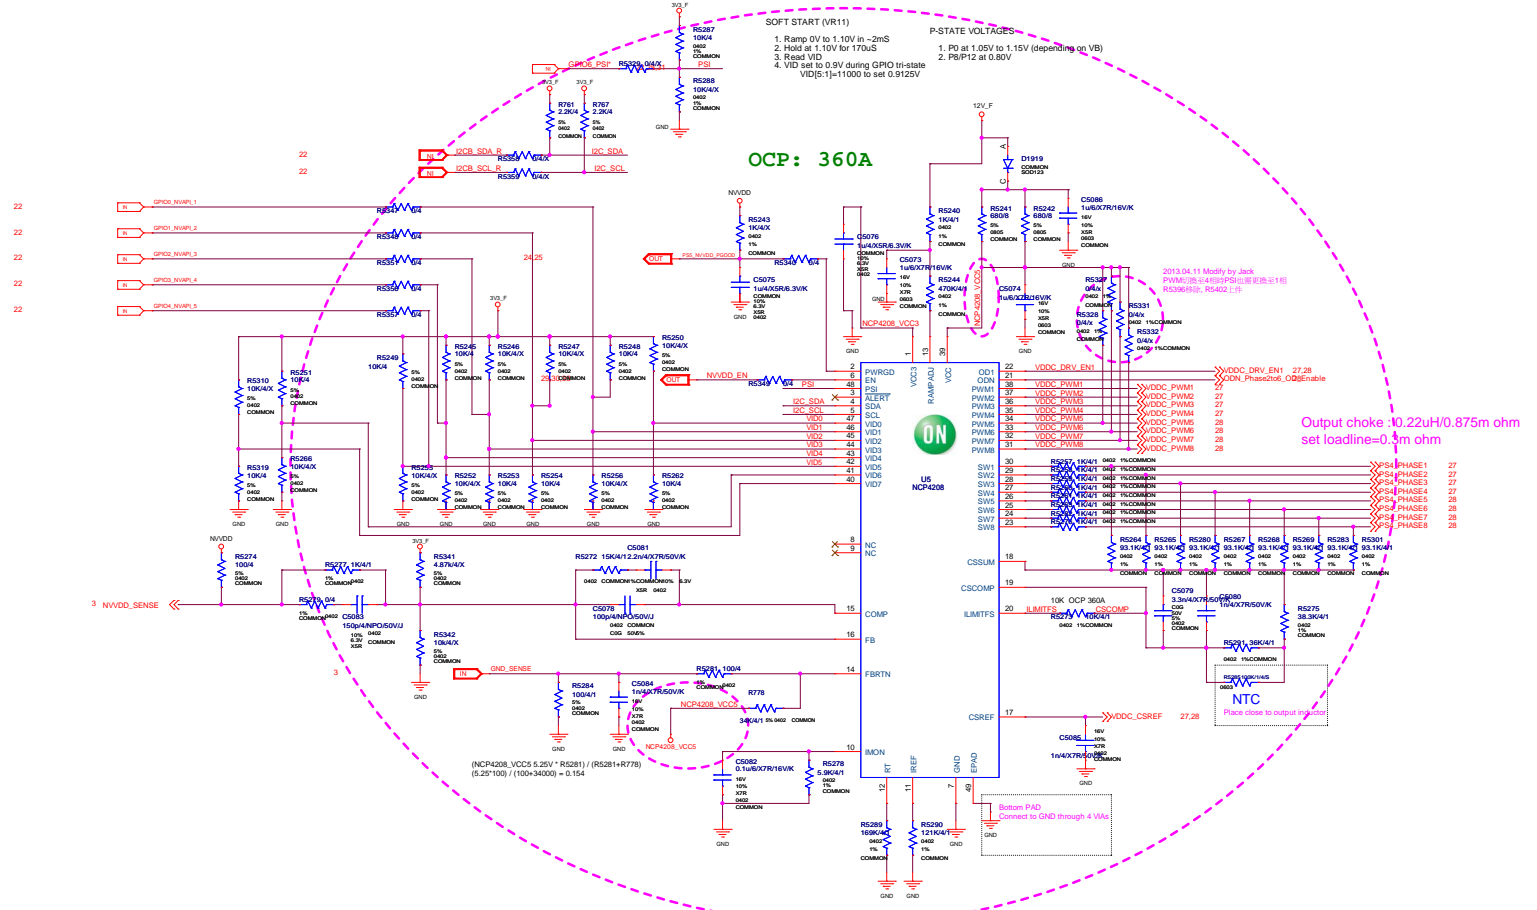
SOFT START (VR11)
1. Ramp 0V to 1.10V in ~2mS
2. Hold at 1.10V for 170uS
3. Read VID
4. VID set to 0.9V during GPIO tri-state
VID[5:1]=11000 to set 0.9125V

P-STATE VOLTAGES
1. P0 at 1.05V to 1.15V (depending on VB)
2. P8/P12 at 0.80V

OCP: 360A

3V3_F
R5287
10K/4
GPIO6_PSI
R5329 0/4/X
PSI
R5288
10K/4/X
GND
R761
2.2K/4
R767
2.2K/4
I2CB_SDA_R
R5358 0/4/X
I2C_SDA
I2CB_SCL_R
R5359 0/4/X
I2C_SCL
22
22

22 GPIO0_NVAPI_1 R5347 0/4
22 GPIO1_NVAPI_2 R5348 0/4
22 GPIO2_NVAPI_3 R5339 0/4
22 GPIO3_NVAPI_4 R5338 0/4
22 GPIO4_NVAPI_5 R5337 0/4
24,25

NVVDD
R5243
1K/4/X
PSI_NVVDD_PGOOD
R5346 0/4
C5075
1u/4/X5R/6.3V/K
C5076
1u/4/X5R/6.3V/K
C5073
1u/6/X7R/16V/K
R5240
1K/4/1
R5244
470K/4/1
12V_F
D1919
R5241
680/8
R5242
680/8
C5086
1u/6/X7R/16V/K
C5074
1u/6/X7R/16V/K
R5327
0/4/x
R5328
0/4/x
R5331
0/4/x
R5332
0/4/x
2013.04.11 Modify by Jack
R5396移除, R5402上件
NCP4208_VCC3

R5249
10K/4
R5245 10K/4
R5246 10K/4/X
R5247 10K/4/X
R5248 10K/4
R5250 10K/4/X
R5310 10K/4/X
R5251 10K/4
NVVDD_EN
R5349 0/4
PSI
I2C_SDA
I2C_SCL
VID0 VID1 VID2 VID3 VID4 VID5
R5319 10K/4
R5266 10K/4/X
R5255 10K/4/X
R5252 10K/4/X
R5253 10K/4
R5254 10K/4
R5256 10K/4/X
R5262 10K/4

PWRGD EN PSI ALERT SDA SCL VID0 VID1 VID2 VID3 VID4 VID5 VID6 VID7
U5
NCP4208
VCC3 RAMPADJ VCC
OD1 ODN PWM1 PWM2 PWM3 PWM4 PWM5 PWM6 PWM7 PWM8
SW1 SW2 SW3 SW4 SW5 SW6 SW7 SW8
NC NC
COMP FB FBRTN IMON
CSSUM CSCOMP ILIMITFS CSREF
RT IREF GND EPAD

VDDC_DRV_EN1 27,28
ODN_Phase2to6_OD_Enable
VDDC_PWM1 ... VDDC_PWM8
PS_PHASE1 ... PS_PHASE8
Output choke :0.22uH/0.875m ohm
set loadline=0.3m ohm

R5257 1K/4/1
R5264 93.1K/4/1
R5265 93.1K/4/1
R5280 93.1K/4/1
R5267 93.1K/4/1
R5268 93.1K/4/1
R5269 93.1K/4/1
R5283 93.1K/4/1
R5301 93.1K/4/1

NVVDD
R5274 100/4
3 NVVDD_SENSE
R5277 1K/4/1
R5279 0/4
C5083 150p/4/NPO/50V/J
R5341 4.87K/4/X
R5342 10K/4/X
R5272 15K/4/1
C5081 2.2n/4/X7R/50V/K
C5078 100p/4/NPO/50V/J
GND_SENSE
R5284 100/4/1
C5084 1n/4/X7R/50V/K
R5281 100/4
R778 34K/4/1
NCP4208_VCC5
(NCP4208_VCC5 5.25V * R5281) / (R5281+R778)
(5.25*100) / (100+34000) = 0.154
C5082 0.1u/6/X7R/16V/K
R5278 5.9K/4/1
R5289 169K/4/1
R5290 121K/4/1
10K OCP 360A
ILIMITFS CSCOMP
R5273 10K/4/1
C5079 3.3n/4/X7R/50V/K
C5080 1n/4/X7R/50V/K
R5275 38.3K/4/1
R5291 36K/4/1
R5295 100K/1/4/S
NTC
Place close to output inductor
VDDC_CSREF 27,28
C5085 1n/4/X7R/50V/K
Bottom PAD
Connect to GND through 4 VIAs